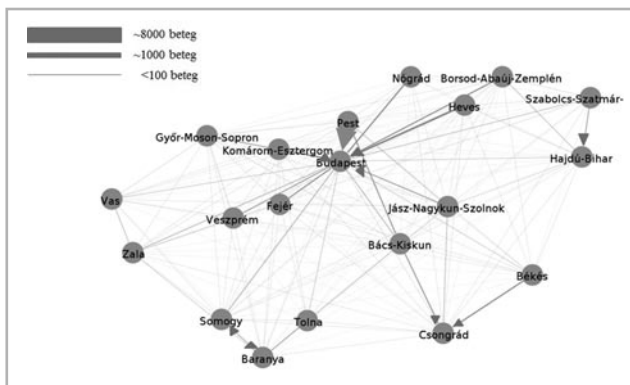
~8000 beteg
~1000 beteg
<100 beteg

Nógrád
Borsod-Abaúj-Zemplén
Heves
Szabolcs-Szatmár-
Pest
Győr-Moson-Sopron
Komárom-Esztergom
Budapest
Hajdú-Bihar
Vas
Fejér
Veszprém
Jász-Nagykun-Szolnok
Zala
Bács-Kiskun
Békés
Somogy
Tolna
Csongrád
Baranya